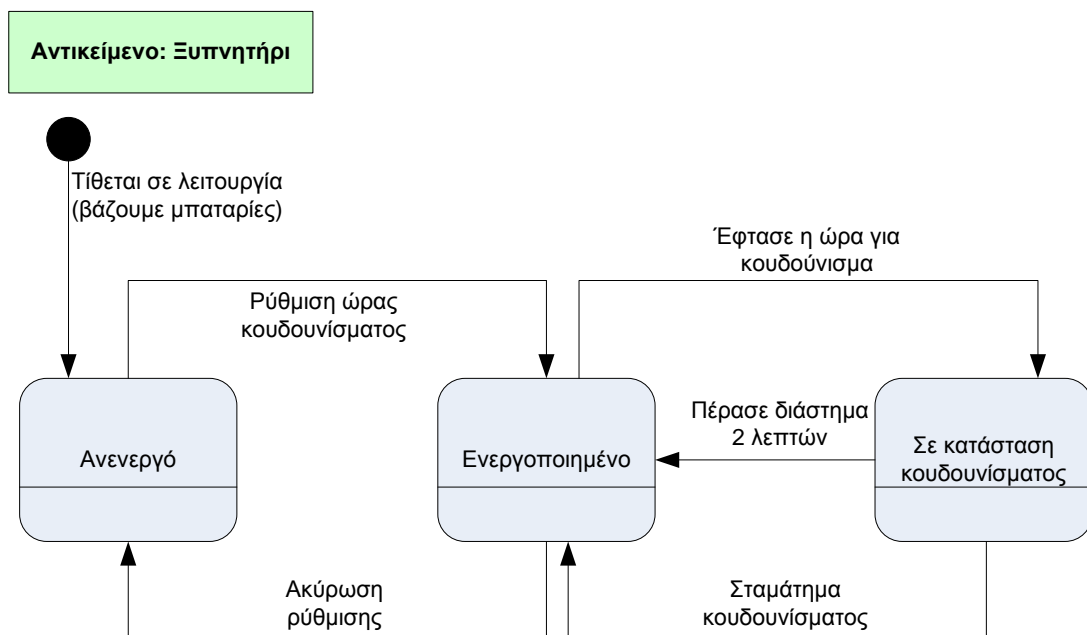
Αντικείμενο: Ξυπνητήρι

Τίθεται σε λειτουργία (βάζουμε μπαταρίες)

Έφτασε η ώρα για κουδούνισμα

Ρύθμιση ώρας κουδουνίσματος

Πέρασε διάστημα 2 λεπτών

Ανενεργό

Ενεργοποιημένο

Σε κατάσταση κουδουνίσματος

Ακύρωση ρύθμισης

Σταμάτημα κουδουνίσματος